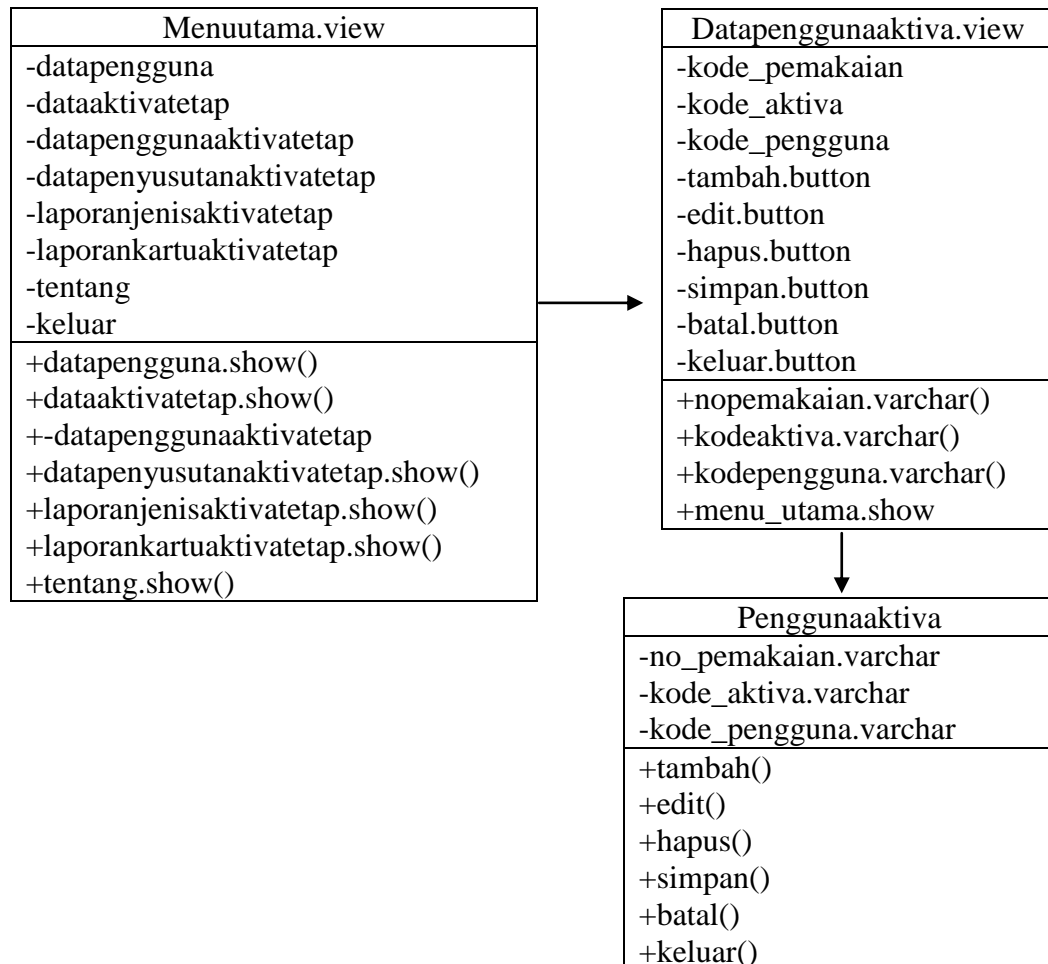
Menuutama.view
-datapengguna
-dataaktivatetap
-datapenggunaaktivatetap
-datapenyusutanaktivatetap
-laporanjenisaktivatetap
-laporankartuaktivatetap
-tentang
-keluar
+datapengguna.show()
+dataaktivatetap.show()
+-datapenggunaaktivatetap
+datapenyusutanaktivatetap.show()
+laporanjenisaktivatetap.show()
+laporankartuaktivatetap.show()
+tentang.show()

Datapenggunaaktiva.view
-kode_pemakaian
-kode_aktiva
-kode_pengguna
-tambah.button
-edit.button
-hapus.button
-simpan.button
-batal.button
-keluar.button
+nopemakaian.varchar()
+kodeaktiva.varchar()
+kodepengguna.varchar()
+menu_utama.show

Penggunaaktiva
-no_pemakaian.varchar
-kode_aktiva.varchar
-kode_pengguna.varchar
+tambah()
+edit()
+hapus()
+simpan()
+batal()
+keluar()